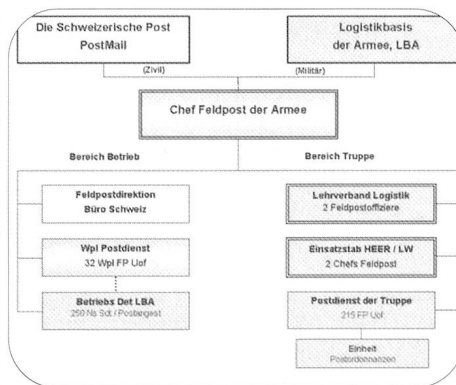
Die Schweizerische Post
PostMail

Logistikbasis
der Armee, LBA

(Zivil)

(Militär)

Chef Feldpost der Armee

Bereich Betrieb

Bereich Truppe

Feldpostdirektion
Büro Schweiz

Wpl Postdienst
32 Wpl FP Uof

Betriebs Det LBA
250 Ns Sdt / Postangest

Lehrverband Logistik
2 Feldpostoffiziere

Einsatzstab HEER / LW
2 Chefs Feldpost

Postdienst der Truppe
215 FP Uof

Einheit
Postordonnanzen